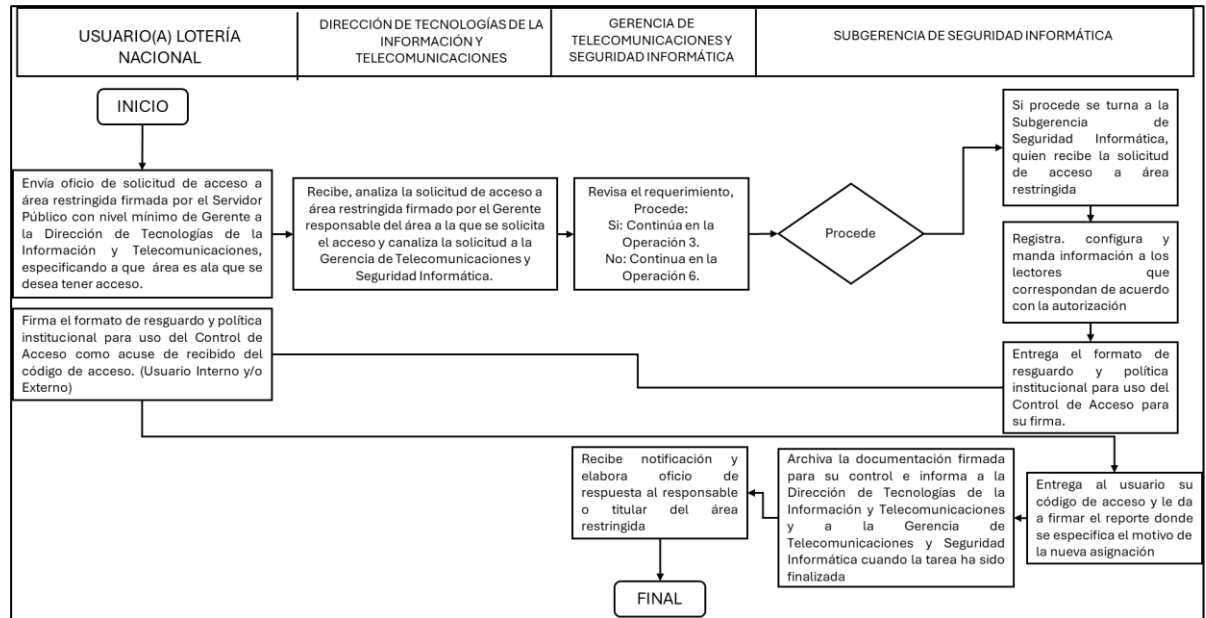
| USUARIO(A) LOTERÍA NACIONAL | DIRECCIÓN DE TECNOLOGÍAS DE LA INFORMACIÓN Y TELECOMUNICACIONES | GERENCIA DE TELECOMUNICACIONES Y SEGURIDAD INFORMÁTICA | SUBGERENCIA DE SEGURIDAD INFORMÁTICA |
|---|---|---|---|

INICIO

Envía oficio de solicitud de acceso a área restringida firmada por el Servidor Público con nivel mínimo de Gerente a la Dirección de Tecnologías de la Información y Telecomunicaciones, especificando a que área es ala que se desea tener acceso.

Recibe, analiza la solicitud de acceso a área restringida firmado por el Gerente responsable del área a la que se solicita el acceso y canaliza la solicitud a la Gerencia de Telecomunicaciones y Seguridad Informática.

Revisa el requerimiento, Procede:
Si: Continúa en la Operación 3.
No: Continua en la Operación 6.

Procede

Si procede se turna a la Subgerencia de Seguridad Informática, quien recibe la solicitud de acceso a área restringida

Registra. configura y manda información a los lectores que correspondan de acuerdo con la autorización

Firma el formato de resguardo y política institucional para uso del Control de Acceso como acuse de recibido del código de acceso. (Usuario Interno y/o Externo)

Entrega el formato de resguardo y política institucional para uso del Control de Acceso para su firma.

Entrega al usuario su código de acceso y le da a firmar el reporte donde se especifica el motivo de la nueva asignación

Archiva la documentación firmada para su control e informa a la Dirección de Tecnologías de la Información y Telecomunicaciones y a la Gerencia de Telecomunicaciones y Seguridad Informática cuando la tarea ha sido finalizada

Recibe notificación y elabora oficio de respuesta al responsable o titular del área restringida

FINAL